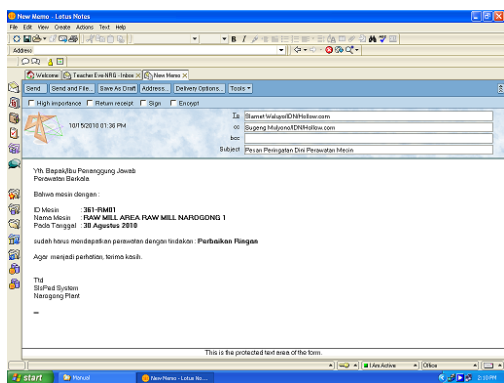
New Memo - Lotus Notes
File Edit View Create Actions Text Help
Address
Welcome | Teacher Eve-NRG - Inbox | New Memo
Send | Send and File... | Save As Draft | Address... | Delivery Options... | Tools
High importance | Return receipt | Sign | Encrypt
10/15/2010 01:36 PM
To Slamet Walujo/IDN/Hollow.com
cc Sugeng Mulyono/IDN/Hollow.com
bcc
Subject Pesan Peringatan Dini Perawatan Mesin

Yth Bapak/Ibu Penanggung Jawab
Perawatan Berkala

Bahwa mesin dengan :

ID Mesin : 361-RM01
Nama Mesin : RAW MILL AREA RAW MILL NAROGONG 1
Pada Tanggal : 30 Agustus 2010

sudah harus mendapatkan perawatan dengan tindakan : Perbaikan Ringan

Agar menjadi perhatian, terima kasih.

Ttd
SisPed System
Narogong Plant

This is the protected text area of the form.
I Am Active | Office
start | Manual | New Memo - Lotus No... | 2:10 PM